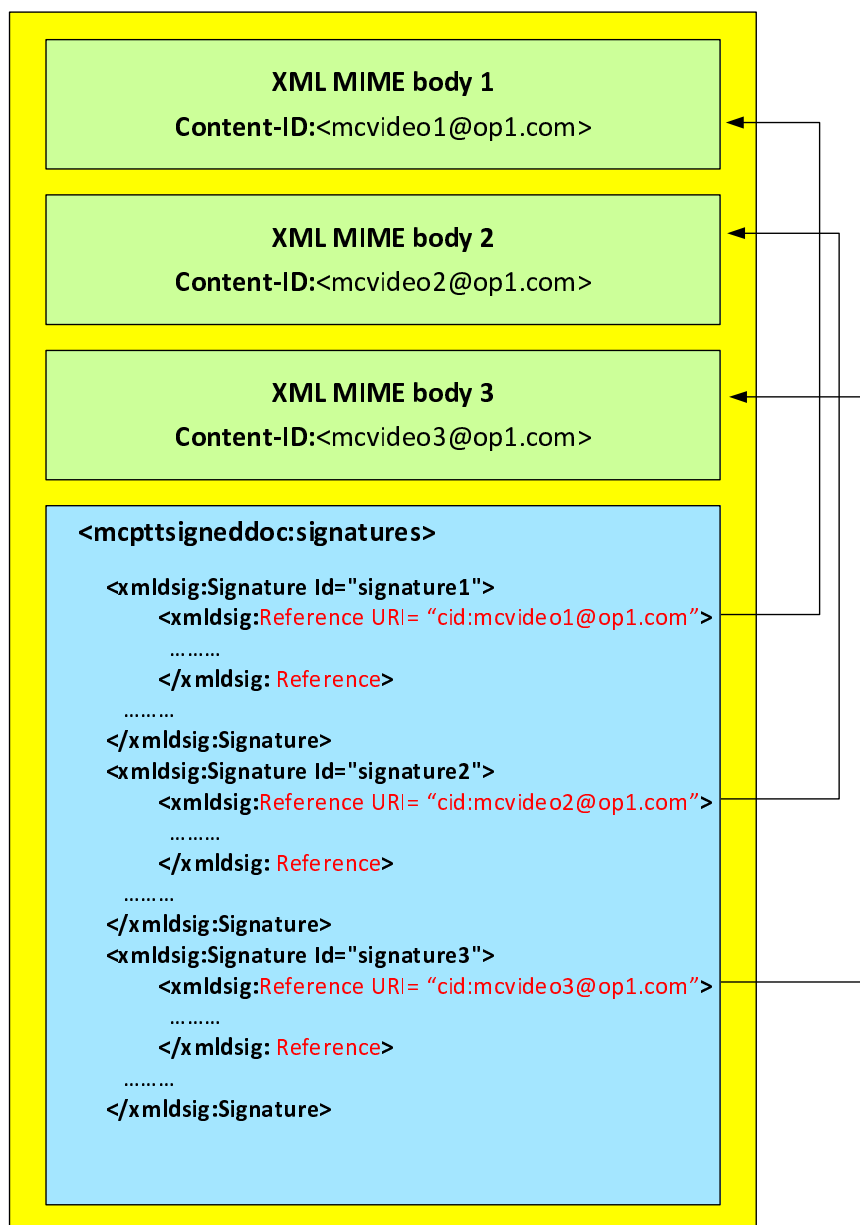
XML MIME body 1
Content-ID:<mcvideo1@op1.com>

XML MIME body 2
Content-ID:<mcvideo2@op1.com>

XML MIME body 3
Content-ID:<mcvideo3@op1.com>

<mcpttsigneddoc:signatures>

<xmldsig:Signature Id="signature1">
<xmldsig:Reference URI= "cid:mcvideo1@op1.com">
………
</xmldsig: Reference>
………
</xmldsig:Signature>
<xmldsig:Signature Id="signature2">
<xmldsig:Reference URI= "cid:mcvideo2@op1.com">
………
</xmldsig: Reference>
………
</xmldsig:Signature>
<xmldsig:Signature Id="signature3">
<xmldsig:Reference URI= "cid:mcvideo3@op1.com">
………
</xmldsig: Reference>
………
</xmldsig:Signature>